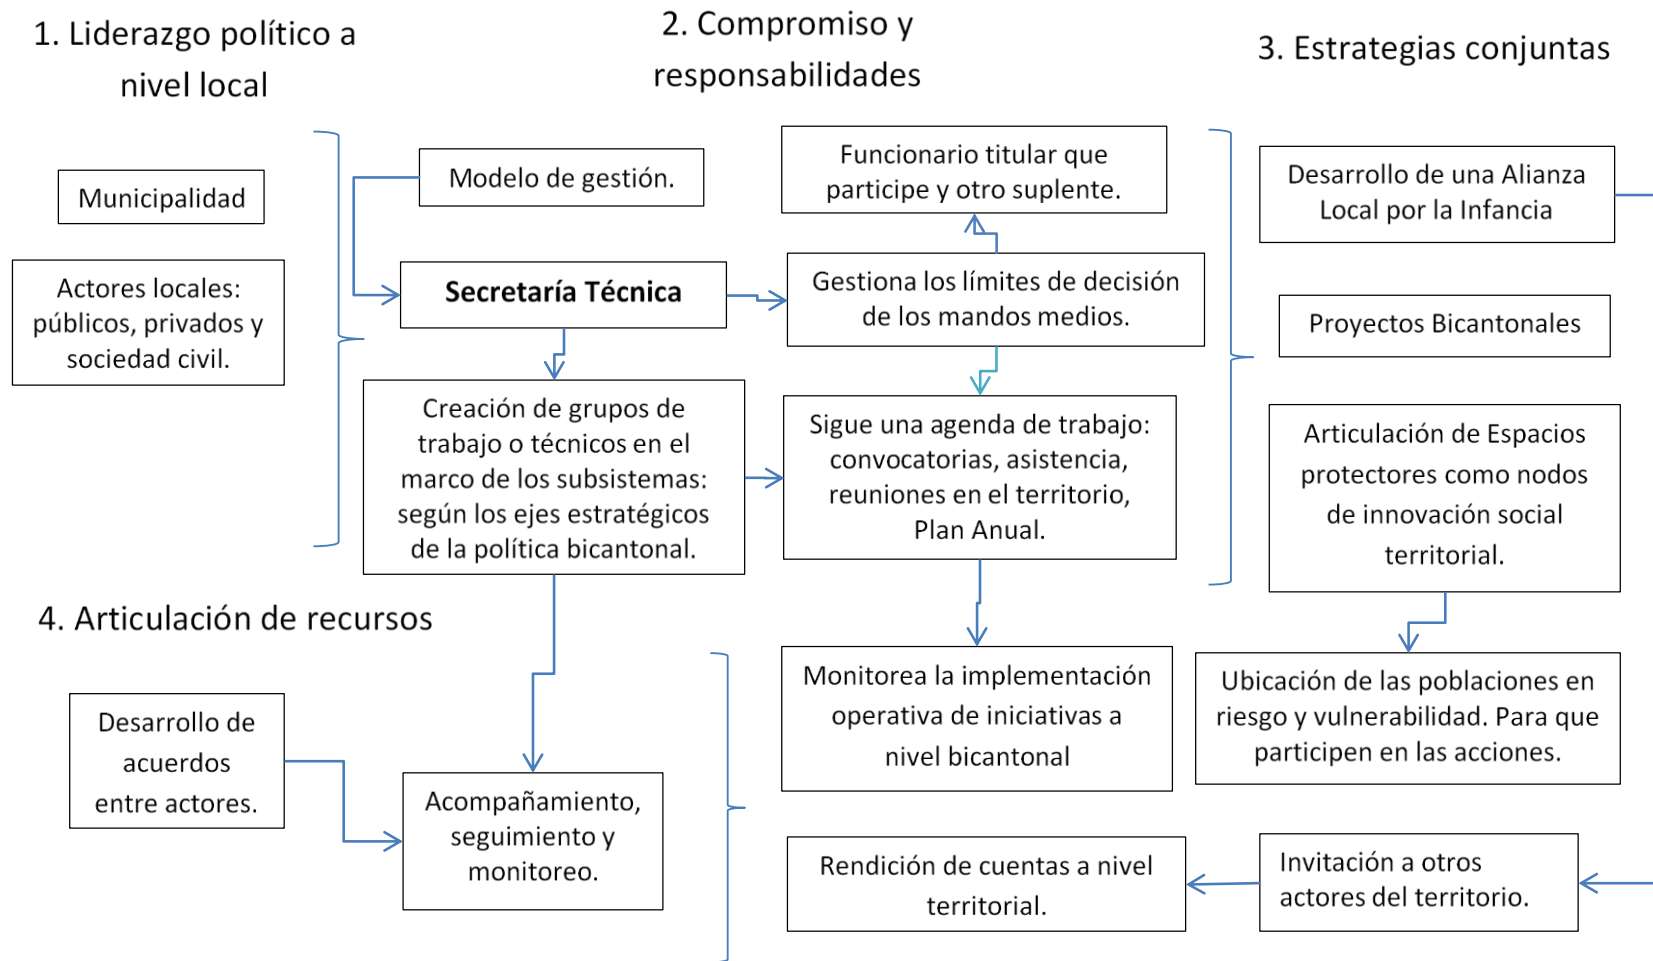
1. Liderazgo político a nivel local

2. Compromiso y responsabilidades

3. Estrategias conjuntas

Municipalidad

Actores locales: públicos, privados y sociedad civil.

Modelo de gestión.

Secretaría Técnica

Creación de grupos de trabajo o técnicos en el marco de los subsistemas: según los ejes estratégicos de la política bicantonal.

Funcionario titular que participe y otro suplente.

Gestiona los límites de decisión de los mandos medios.

Sigue una agenda de trabajo: convocatorias, asistencia, reuniones en el territorio, Plan Anual.

Desarrollo de una Alianza Local por la Infancia

Proyectos Bicantonales

Articulación de Espacios protectores como nodos de innovación social territorial.

4. Articulación de recursos

Desarrollo de acuerdos entre actores.

Acompañamiento, seguimiento y monitoreo.

Monitorea la implementación operativa de iniciativas a nivel bicantonal

Ubicación de las poblaciones en riesgo y vulnerabilidad. Para que participen en las acciones.

Rendición de cuentas a nivel territorial.

Invitación a otros actores del territorio.